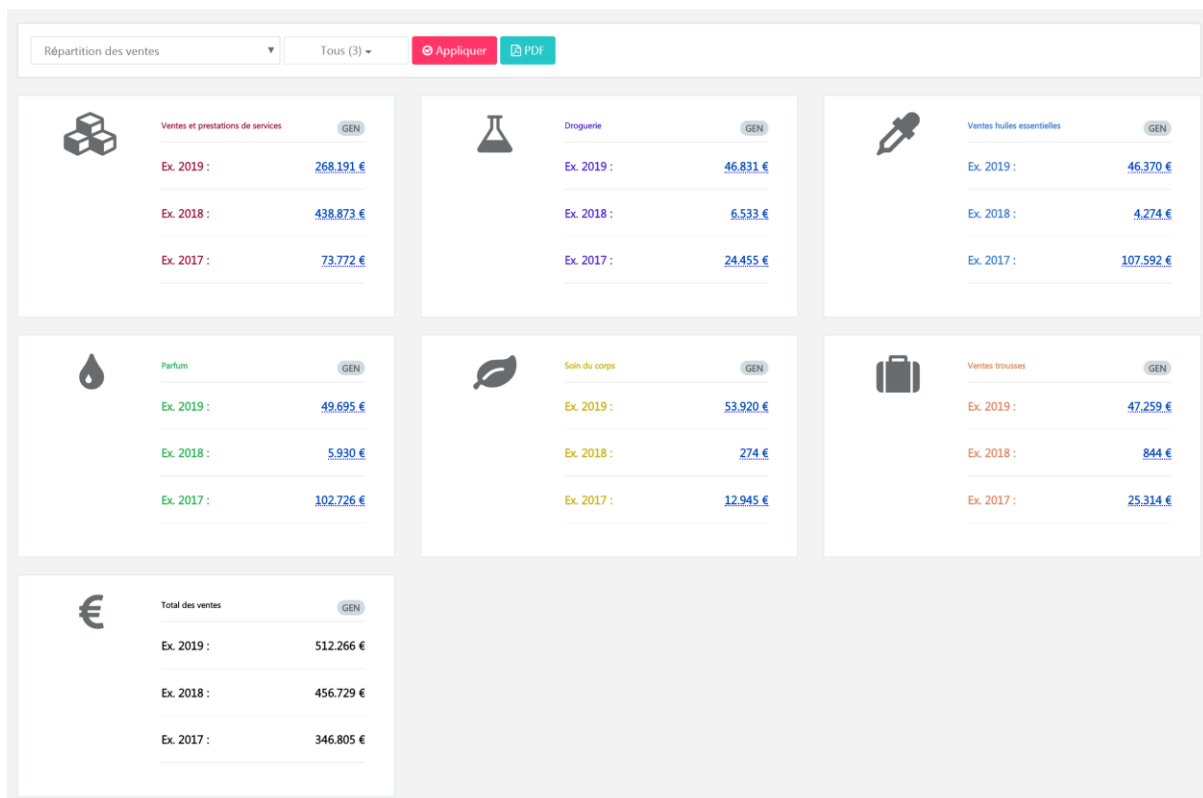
Répartition des ventes ▾ Tous (3) ▾ Appliquer PDF

Ventes et prestations de services GEN
Ex. 2019 : 268.191 €
Ex. 2018 : 438.873 €
Ex. 2017 : 73.772 €

Droguerie GEN
Ex. 2019 : 46.831 €
Ex. 2018 : 6.533 €
Ex. 2017 : 24.455 €

Ventes huiles essentielles GEN
Ex. 2019 : 46.370 €
Ex. 2018 : 4.274 €
Ex. 2017 : 107.592 €

Parfum GEN
Ex. 2019 : 49.695 €
Ex. 2018 : 5.930 €
Ex. 2017 : 102.726 €

Soin du corps GEN
Ex. 2019 : 53.920 €
Ex. 2018 : 274 €
Ex. 2017 : 12.945 €

Ventes trousses GEN
Ex. 2019 : 47.259 €
Ex. 2018 : 844 €
Ex. 2017 : 25.314 €

Total des ventes GEN
Ex. 2019 : 512.266 €
Ex. 2018 : 456.729 €
Ex. 2017 : 346.805 €